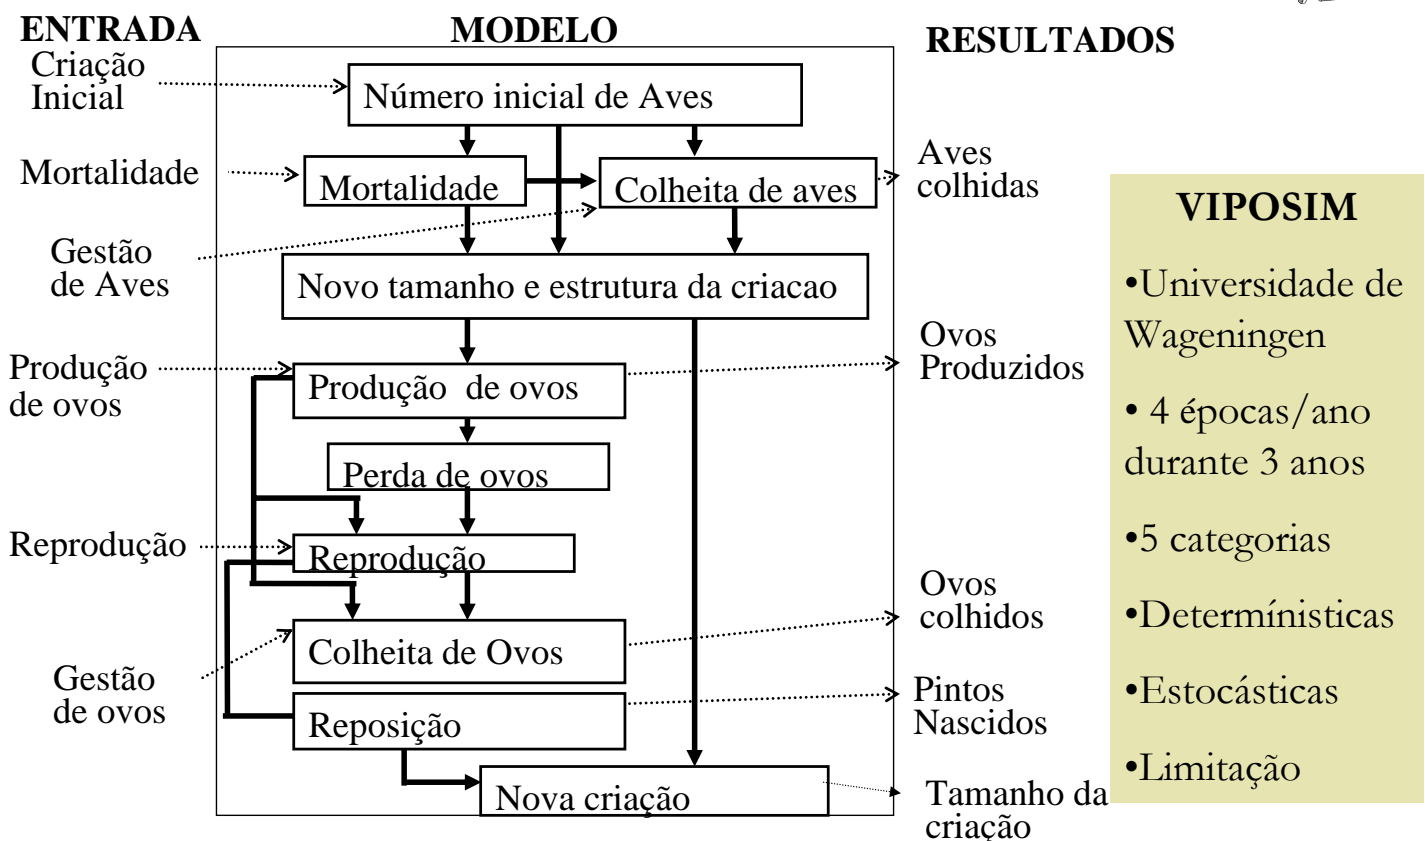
ENTRADA

MODELO

RESULTADOS

Criação Inicial

Número inicial de Aves

Mortalidade

Mortalidade

Colheita de aves

Aves colhidas

Gestão de Aves

Novo tamanho e estrutura da criacao

Produção de ovos

Produção de ovos

Ovos Produzidos

Perda de ovos

Reprodução

Reprodução

Ovos colhidos

Gestão de ovos

Colheita de Ovos

Reposição

Pintos Nascidos

Nova criação

Tamanho da criação

VIPOSIM

•Universidade de Wageningen

• 4 épocas/ano durante 3 anos

•5 categorias

•Determinísticas

•Estocásticas

•Limitação